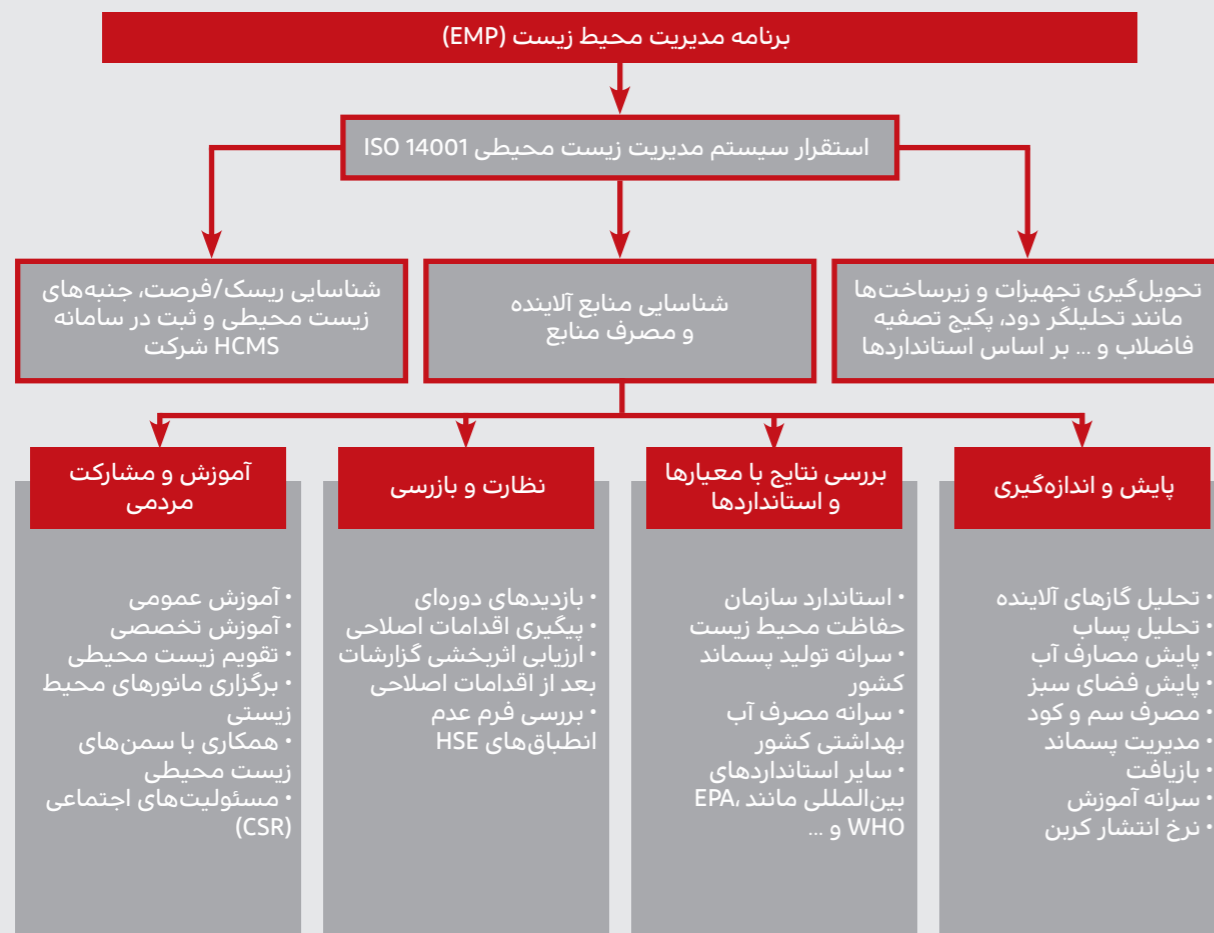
برنامه مدیریت محیط زیست (EMP)

استقرار سیستم مدیریت زیست محیطی ISO 14001

تحویل‌گیری تجهیزات و زیرساخت‌ها مانند تحلیلگر دود، پکیج تصفیه فاضلاب و ... بر اساس استانداردها

شناسایی منابع آلاینده و مصرف منابع

شناسایی ریسک/فرصت، جنبه‌های زیست محیطی و ثبت در سامانه HCMS شرکت

پایش و اندازه‌گیری

• تحلیل گازهای آلاینده
• تحلیل پساب
• پایش مصارف آب
• پایش فضای سبز
• مصرف سم و کود
• مدیریت پسماند
• بازیافت
• سرانه آموزش
• نرخ انتشار کربن

بررسی نتایج با معیارها و استانداردها

• استاندارد سازمان حفاظت محیط زیست
• سرانه تولید پسماند کشور
• سرانه مصرف آب بهداشتی کشور
• سایر استانداردهای بین‌المللی مانند EPA، WHO و ...

نظارت و بازرسی

• بازدیدهای دوره‌ای
• پیگیری اقدامات اصلاحی
• ارزیابی اثربخشی گزارشات بعد از اقدامات اصلاحی
• بررسی فرم عدم انطباق‌های HSE

آموزش و مشارکت مردمی

• آموزش عمومی
• آموزش تخصصی
• تقویم زیست محیطی
• برگزاری مانورهای محیط زیستی
• همکاری با سمن‌های زیست محیطی
• مسئولیت‌های اجتماعی (CSR)